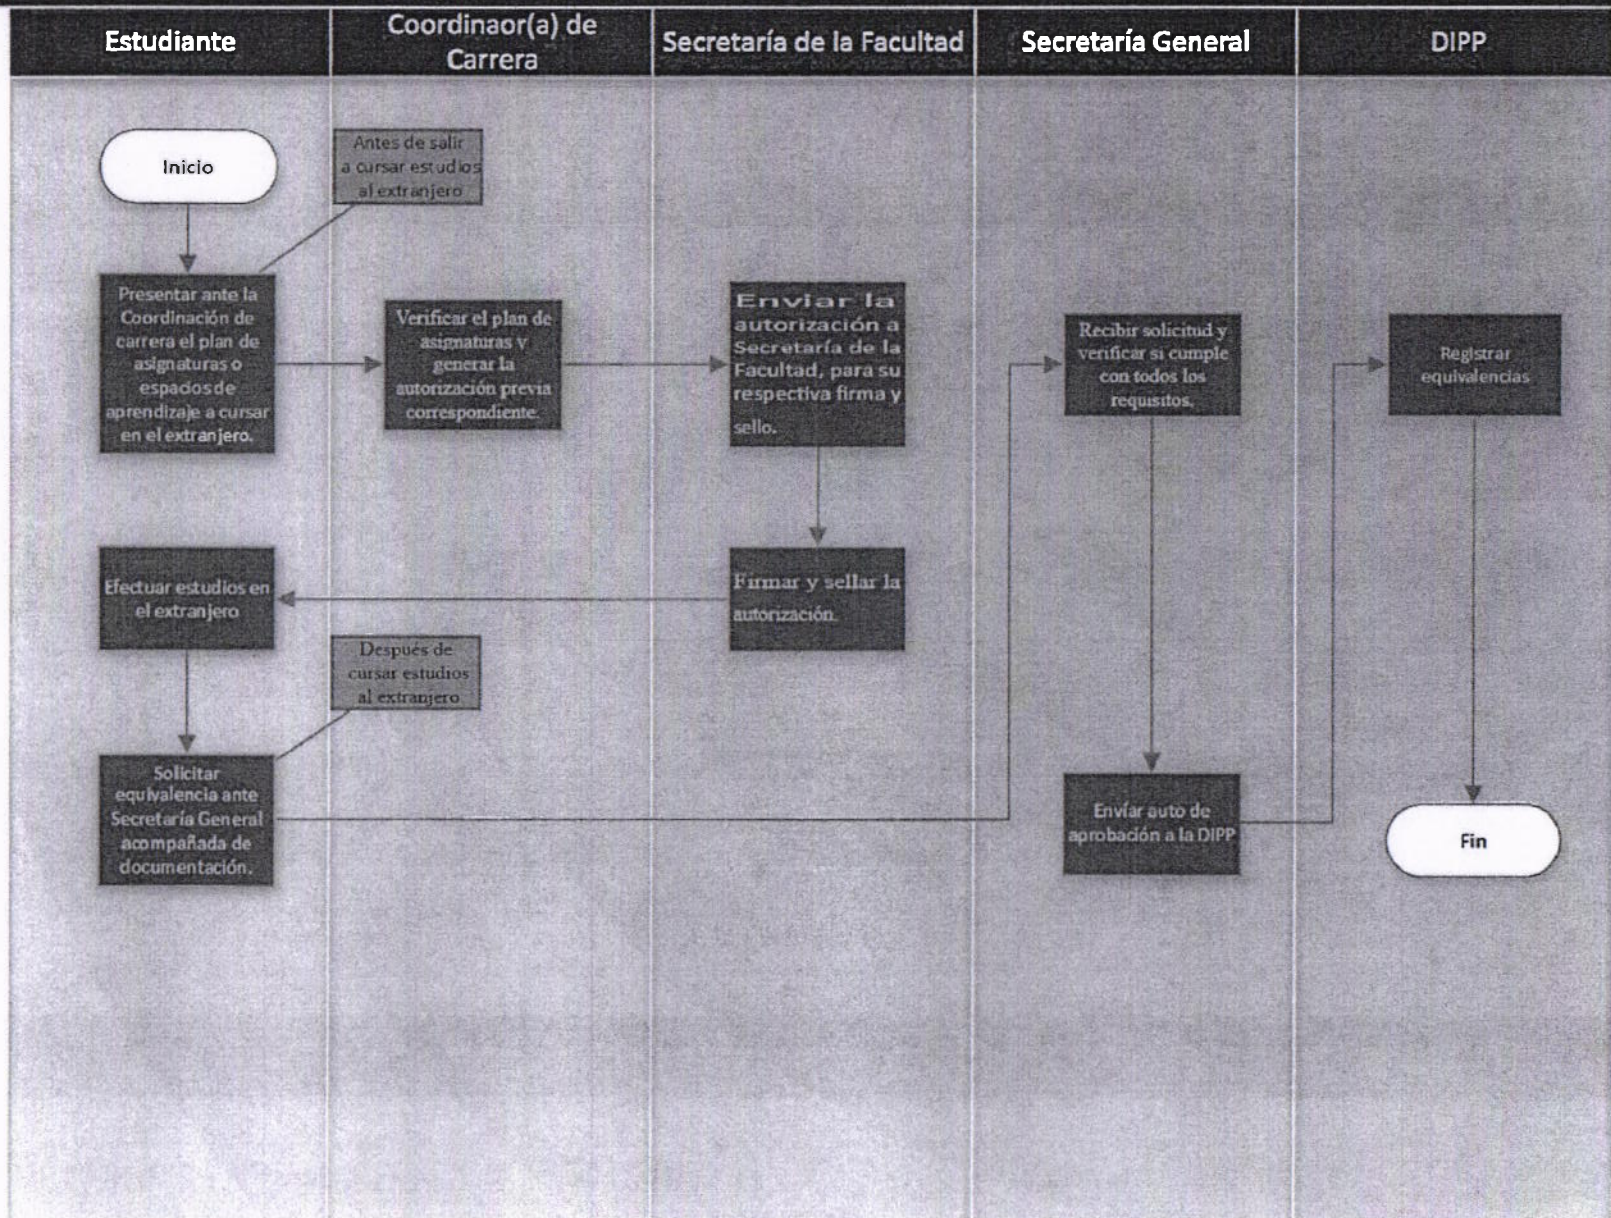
Estudiante

Coordinaor(a) de Carrera

Secretaría de la Facultad

Secretaría General

DIPP

Inicio

Antes de salir a cursar estudios al extranjero

Presentar ante la Coordinación de carrera el plan de asignaturas o espacios de aprendizaje a cursar en el extranjero.

Verificar el plan de asignaturas y generar la autorización previa correspondiente.

Enviar la autorización a Secretaría de la Facultad, para su respectiva firma y sello.

Recibir solicitud y verificar si cumple con todos los requisitos.

Registrar equivalencias

Efectuar estudios en el extranjero

Firmar y sellar la autorización.

Después de cursar estudios al extranjero

Solicitar equivalencia ante Secretaría General acompañada de documentación.

Enviar auto de aprobación a la DIPP

Fin